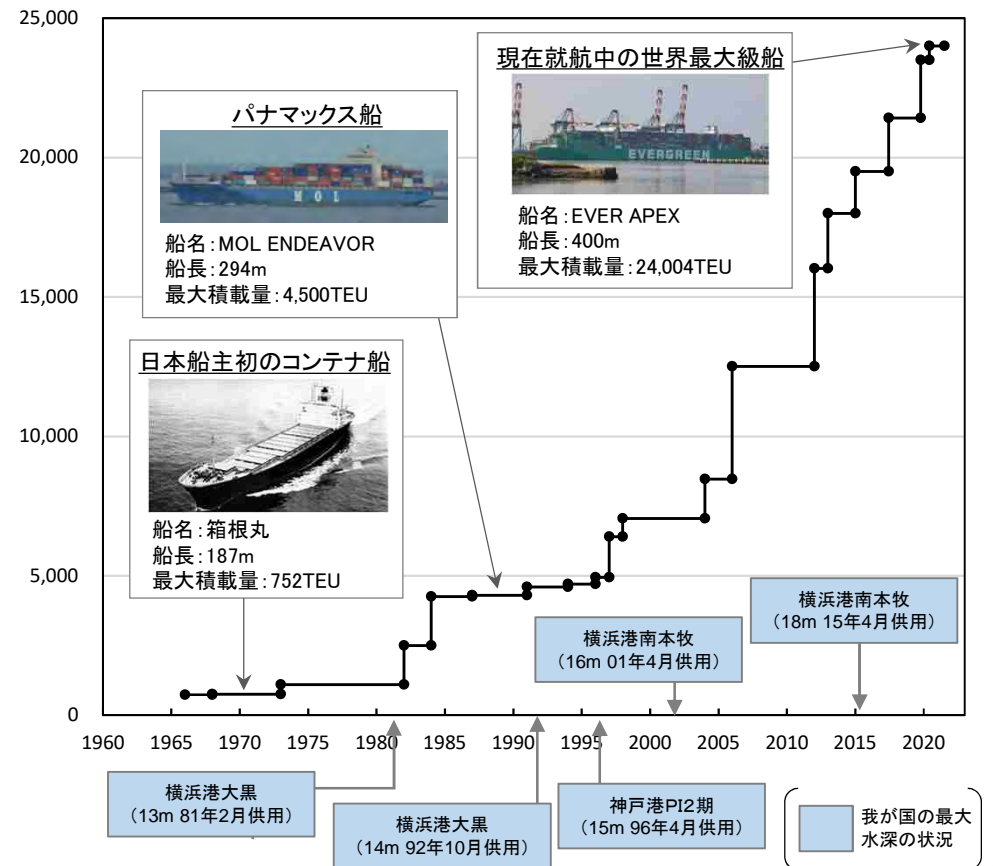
25,000

20,000

15,000

10,000

5,000

0

1960 1965 1970 1975 1980 1985 1990 1995 2000 2005 2010 2015 2020

現在就航中の世界最大級船

EVERGREEN

船名：EVER APEX
船長：400m
最大積載量：24,004TEU

パナマックス船

MOL

船名：MOL ENDEAVOR
船長：294m
最大積載量：4,500TEU

日本船主初のコンテナ船

船名：箱根丸
船長：187m
最大積載量：752TEU

横浜港南本牧
（16m 01年4月供用）

横浜港南本牧
（18m 15年4月供用）

横浜港大黒
（13m 81年2月供用）

横浜港大黒
（14m 92年10月供用）

神戸港PI2期
（15m 96年4月供用）

我が国の最大水深の状況